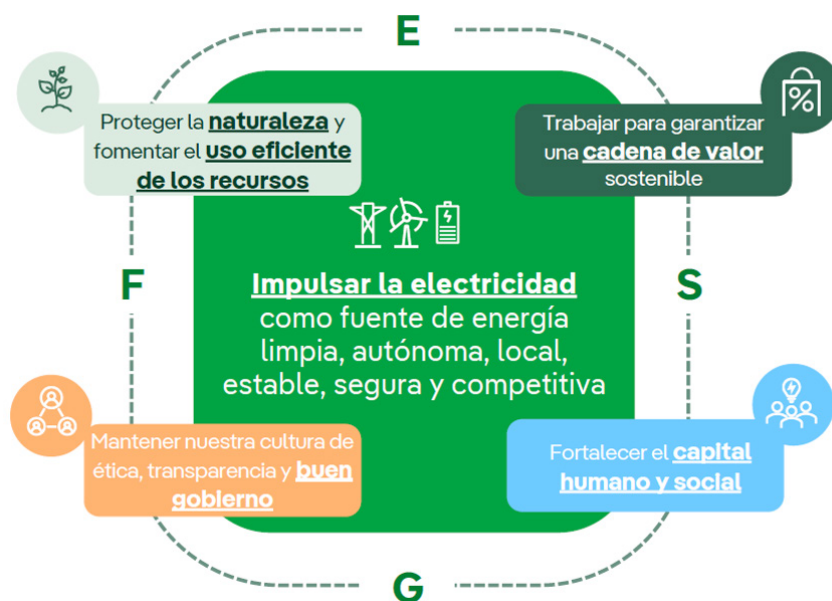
E

Proteger la naturaleza y fomentar el uso eficiente de los recursos

Trabajar para garantizar una cadena de valor sostenible

F

Impulsar la electricidad como fuente de energía limpia, autónoma, local, estable, segura y competitiva

S

Mantener nuestra cultura de ética, transparencia y buen gobierno

Fortalecer el capital humano y social

G